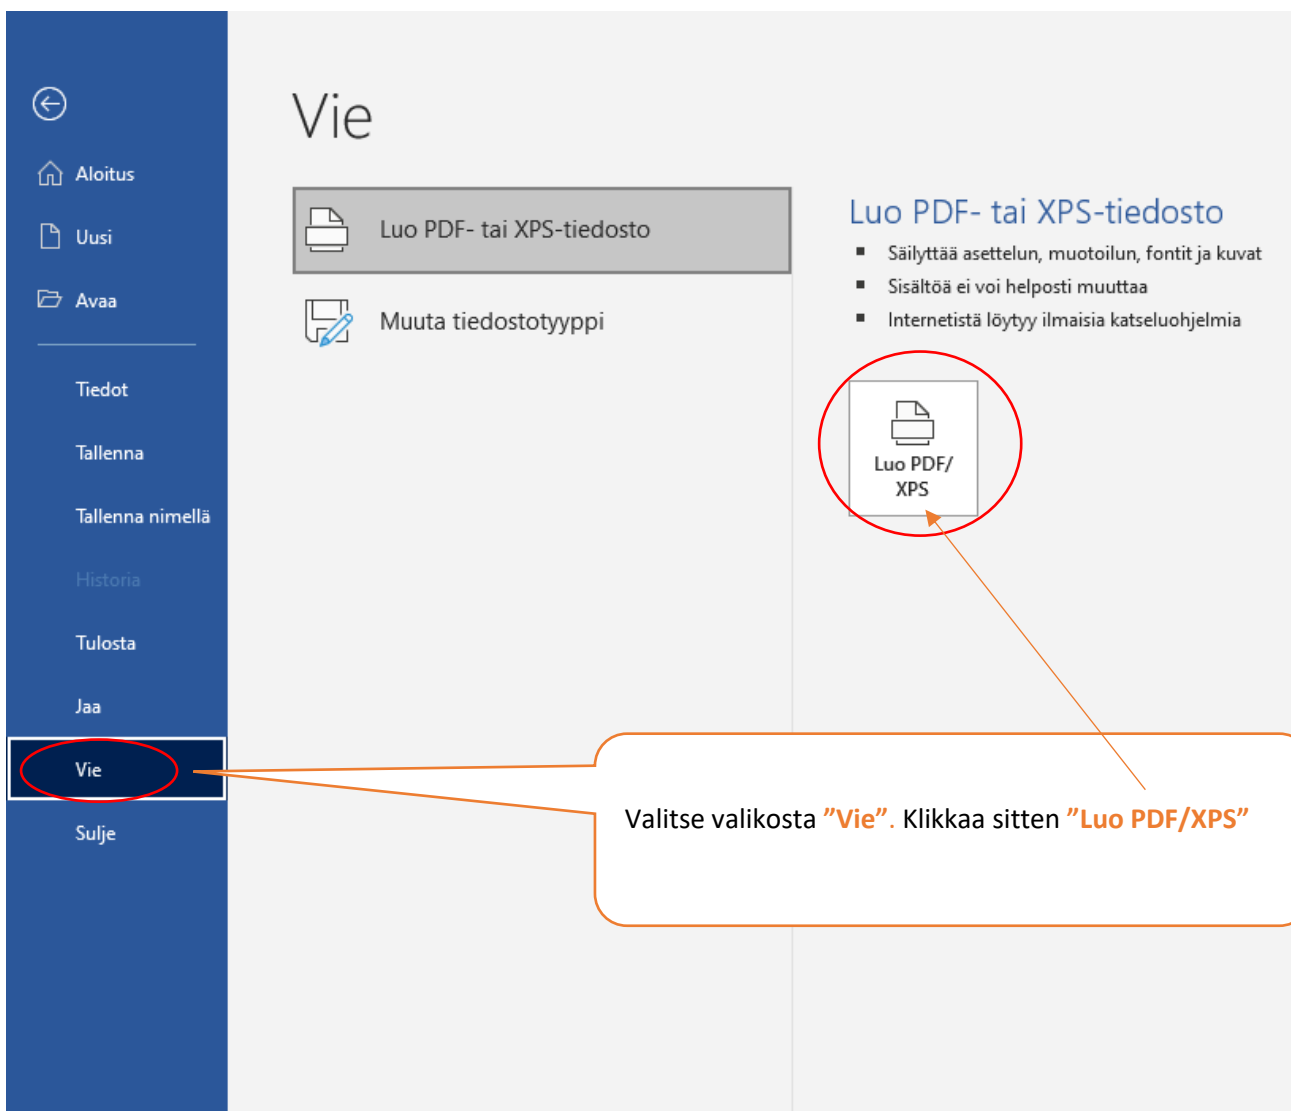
Aloitus
Uusi
Avaa
Tiedot
Tallenna
Tallenna nimellä
Historia
Tulosta
Jaa
Vie
Sulje

Vie

Luo PDF- tai XPS-tiedosto

Muuta tiedostotyyppi

Luo PDF- tai XPS-tiedosto
- Säilyttää asettelun, muotoilun, fontit ja kuvat
- Sisältöä ei voi helposti muuttaa
- Internetistä löytyy ilmaisia katseluohjelmia

Luo PDF/ XPS

Valitse valikosta ”Vie”. Klikkaa sitten ”Luo PDF/XPS”